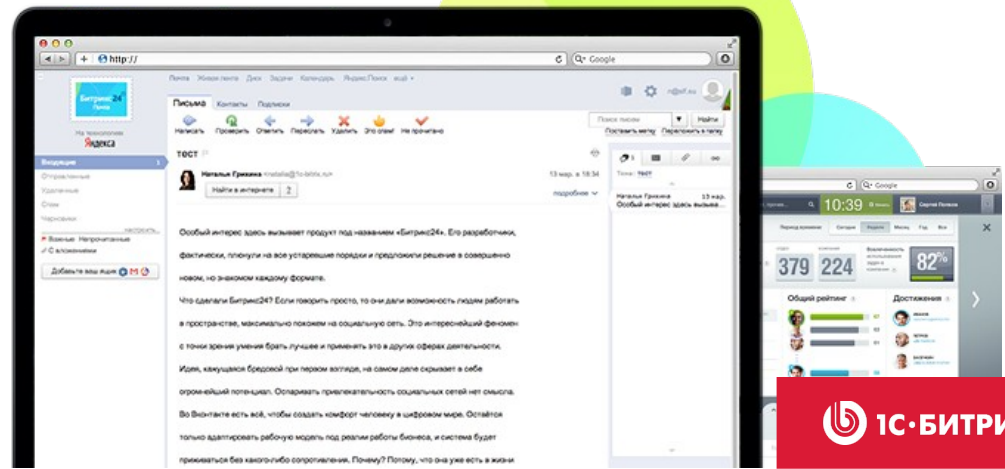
http://

Google

Лента Живая лента Диск Задачи Календарь Яндекс.Поиск ещё

Битрикс24 Почта

На технологиях Яндекса

Письма Контакты Подписки

Написать Проверить Ответить Переслать Удалить Это спам! Не прочитано

Поиск письма Найти

Поставить метку Переложить в папку

Входящие 1

Отправленные

Удаленные

Спам

Черновики

настроить

Важные Непрочитанные

С вложениями

Добавьте ваш ящик

тост

Наталья Грикина <natalia@1c-bitrix.ru>

Найти в интернете 2

13 мар. в 18:34

подробнее

Особый интерес здесь вызывает продукт под названием «Битрикс24». Его разработчики, фактически, плюнули на все устаревшие порядки и предложили решение в совершенно новом, но знакомом каждому формате.

Что сделали Битрикс24? Если говорить просто, то они дали возможность людям работать в пространстве, максимально похожем на социальную сеть. Это интереснейший феномен с точки зрения умения брать лучшее и применять это в других сферах деятельности. Идея, кажущаяся бредовой при первом взгляде, на самом деле скрывает в себе огромнейший потенциал. Оспаривать привлекательность социальных сетей нет смысла. Во Вконтакте есть всё, чтобы создать комфорт человеку в цифровом мире. Остаётся только адаптировать рабочую модель под реалии работы бизнеса, и система будет приживаться без какого-либо сопротивления. Почему? Потому, что она уже есть в жизни

Темы: тост

Наталья Грикина 13 мар.

Особый интерес здесь вызывает

Google

10:39

Сергей Попков

379 224 82%

Общий рейтинг

Достижения

1С-БИТРИ